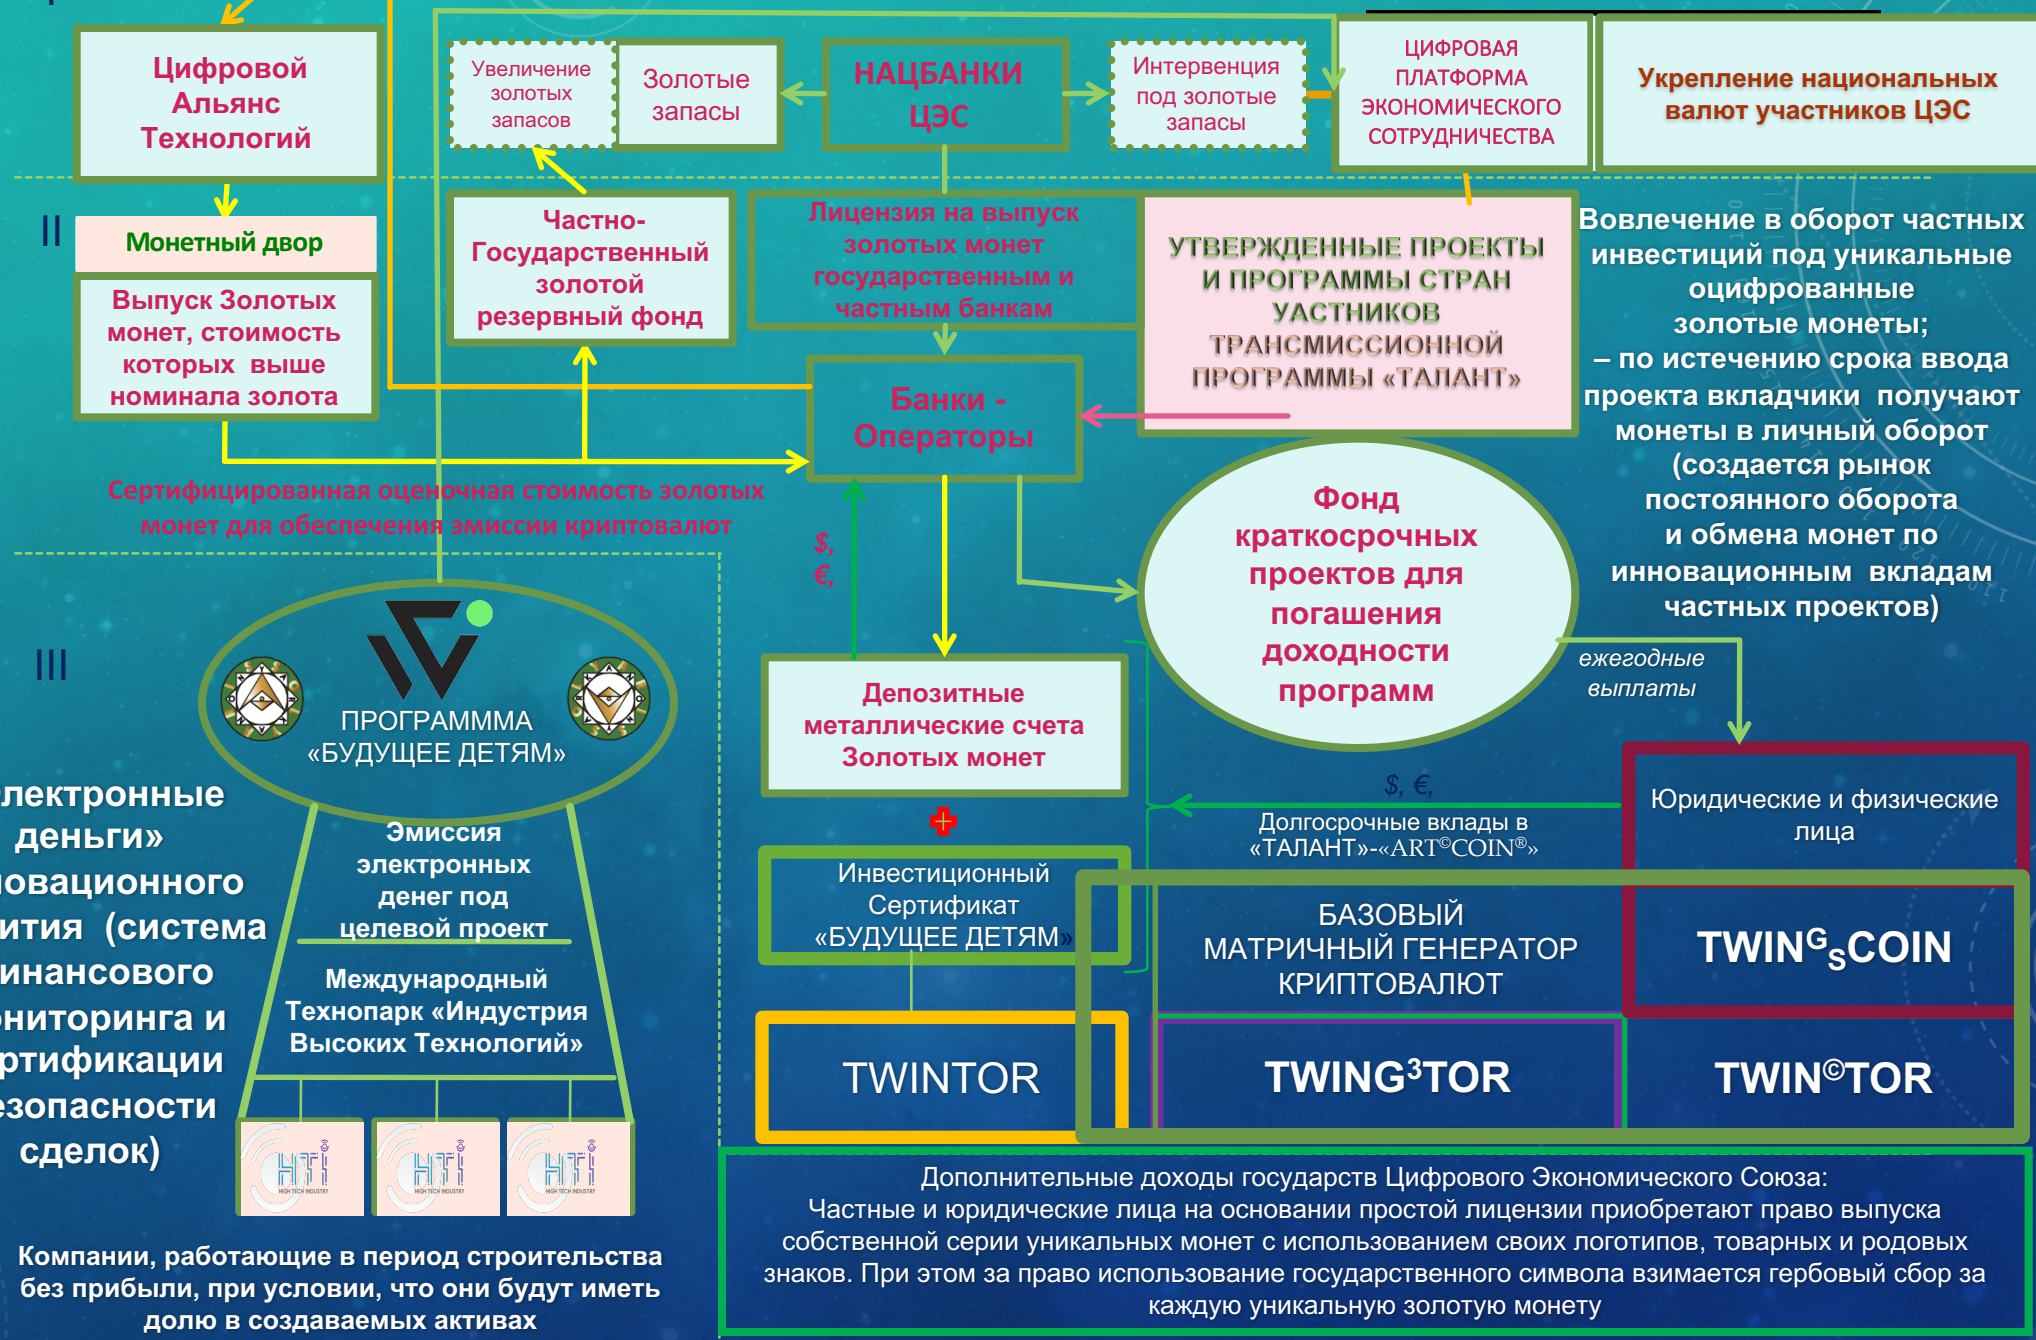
Цифровой Альянс Технологий

Увеличение золотых запасов

Золотые запасы

НАЦБАНКИ ЦЭС

Интервенция под золотые запасы

ЦИФРОВАЯ ПЛАТФОРМА ЭКОНОМИЧЕСКОГО СОТРУДНИЧЕСТВА

Укрепление национальных валют участников ЦЭС

II

Монетный двор

Выпуск Золотых монет, стоимость которых выше номинала золота

Частно-Государственный золотой резервный фонд

Лицензия на выпуск золотых монет государственным и частным банкам

УТВЕРЖДЕННЫЕ ПРОЕКТЫ И ПРОГРАММЫ СТРАН УАСТНИКОВ ТРАНСМИССИОННОЙ ПРОГРАММЫ «ТАЛАНТ»

Вовлечение в оборот частных инвестиций под уникальные оцифрованные золотые монеты; – по истечению срока ввода проекта вкладчики получают монеты в личный оборот (создается рынок постоянного оборота и обмена монет по инновационным вкладам частных проектов)

Банки - Операторы

Сертифицированная оценочная стоимость золотых монет для обеспечения эмиссии криптовалют

$, €,

Фонд краткосрочных проектов для погашения доходности программ

III

ПРОГРАММMA «БУДУЩЕЕ ДЕТЯМ»

Депозитные металлические счета Золотых монет

ежегодные выплаты

лектронные деньги» новационного ития (система инансового ниторинга и ртификации езопасности сделок)

Эмиссия электронных денег под целевой проект

$, €,

Юридические и физические лица

Долгосрочные вклады в «ТАЛАНТ»-«ART©COIN®»

Инвестиционный Сертификат «БУДУЩЕЕ ДЕТЯМ»

Международный Технопарк «Индустрия Высоких Технологий»

БАЗОВЫЙ МАТРИЧНЫЙ ГЕНЕРАТОР КРИПТОВАЛЮТ

TWIN$^G$$_S$COIN

TWINTOR

TWING$^3$TOR

TWIN©TOR

Компании, работающие в период строительства без прибыли, при условии, что они будут иметь долю в создаваемых активах

Дополнительные доходы государств Цифрового Экономического Союза:
Частные и юридические лица на основании простой лицензии приобретают право выпуска собственной серии уникальных монет с использованием своих логотипов, товарных и родовых знаков. При этом за право использование государственного символа взимается гербовый сбор за каждую уникальную золотую монету